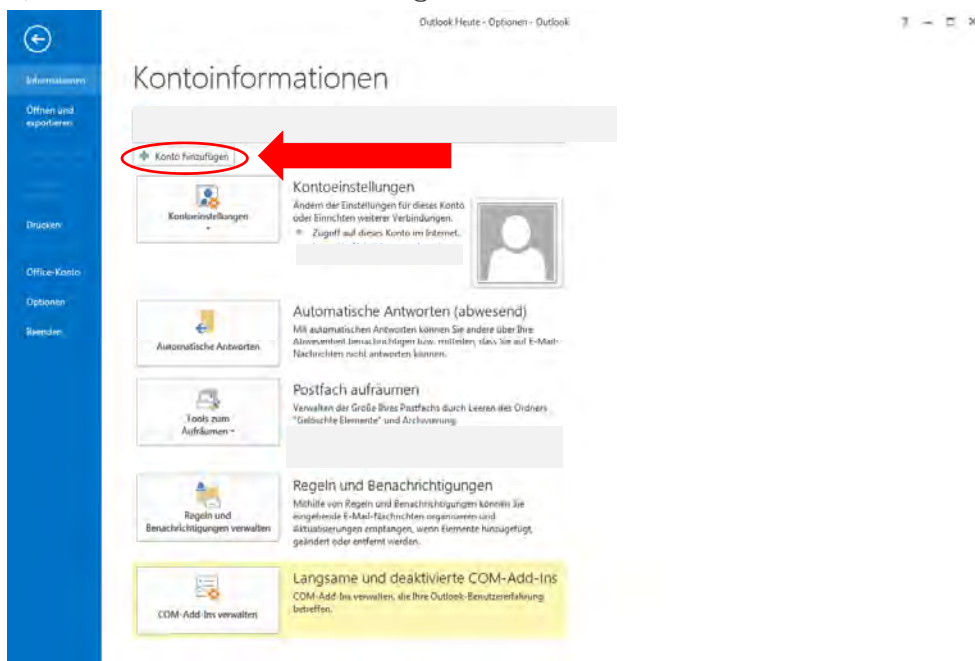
Outlook Heute - Optionen - Outlook

? – □ ×

Informationen

Öffnen und exportieren

Drucken

Office-Konto

Optionen

Beenden

Kontoinformationen

Konto hinzufügen

Kontoeinstellungen

Kontoeinstellungen

Ändern der Einstellungen für dieses Konto oder Einrichten weiterer Verbindungen.

Zugriff auf dieses Konto im Internet.

Automatische Antworten

Automatische Antworten (abwesend)

Mit automatischen Antworten können Sie andere über Ihre Abwesenheit benachrichtigen bzw. mitteilen, dass Sie auf E-Mail-Nachrichten nicht antworten können.

Tools zum Aufräumen

Postfach aufräumen

Verwalten der Größe Ihres Postfachs durch Leeren des Ordners "Gelöschte Elemente" und Archivierung.

Regeln und Benachrichtigungen verwalten

Regeln und Benachrichtigungen

Mithilfe von Regeln und Benachrichtigungen können Sie eingehende E-Mail-Nachrichten organisieren und Aktualisierungen empfangen, wenn Elemente hinzugefügt, geändert oder entfernt werden.

COM-Add-Ins verwalten

Langsame und deaktivierte COM-Add-Ins

COM-Add-Ins verwalten, die Ihre Outlook-Benutzererfahrung betreffen.